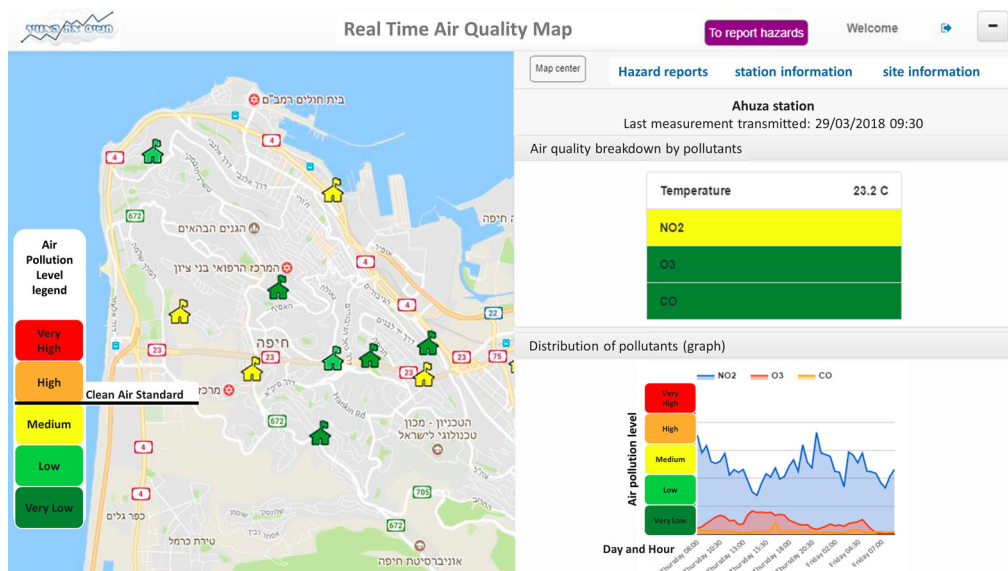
Real Time Air Quality Map

To report hazards

Welcome

Map center

Hazard reports

station information

site information

Ahuza station

Last measurement transmitted: 29/03/2018 09:30

Air quality breakdown by pollutants

| Temperature | 23.2 C |
|---|---|
| NO2 | |
| O3 | |
| CO | |

Distribution of pollutants (graph)

NO2 O3 CO

Air pollution level

Very High

High

Medium

Low

Very Low

Day and Hour

Thursday 08:00 Thursday 10:30 Thursday 13:00 Thursday 15:30 Thursday 18:00 Thursday 20:30 Friday 02:00 Friday 04:30 Friday 07:00

Air Pollution Level legend

Very High

High

Clean Air Standard

Medium

Low

Very Low

בית חולים רמב"ם

הגנים הבהאים

המרכז הרפואי בני ציון

חיפה

חיפה

הטכניון - מכון טכנולוגי לישראל

כפר גלים

טירת כרמל

אוניברסיטת חיפה

Rankin Rd

4

4

4

4

4

4

23

23

23

23

75

672

672

672

705